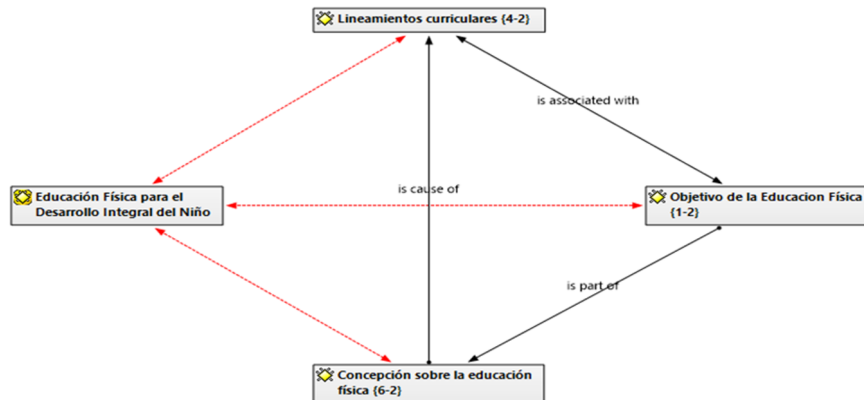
Lineamientos curriculares {4-2}

is associated with

Educación Física para el Desarrollo Integral del Niño

is cause of

Objetivo de la Educacion Física {1-2}

is part of

Concepción sobre la educación física {6-2}